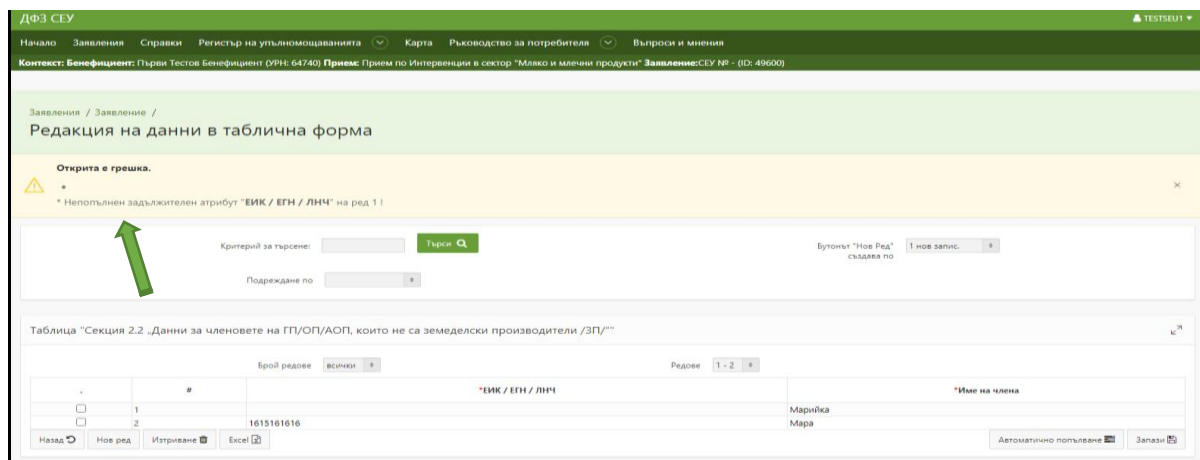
ДФЗ СЕУ
TESTSEU1 ▾

Начало Заявления Справки Регистър на упълномощаванията Карта Ръководство за потребителя Въпроси и мнения

Контекст: Бенефициент: Първи Тестов Бенефициент (УРН: 64740) Прием: Прием по Интервенции в сектор "Мляко и млечни продукти" Заявление:СЕУ № - (ID: 49600)

Заявления / Заявление /
Редакция на данни в таблична форма

Открита е грешка.
•
* Непопълнен задължителен атрибут "ЕИК / ЕГН / ЛНЧ" на ред 1 !

×

Критерий за търсене: Търси

Бутонът "Нов Ред" създава по 1 нов запис.

Подреждане по

Таблица "Секция 2.2 „Данни за членовете на ГП/ОП/АОП, които не са земеделски производители /ЗП/""

Брой редове всички Редове 1 - 2

| . | # | *ЕИК / ЕГН / ЛНЧ | *Име на члена |
|---|---|---|---|
| ☐ | 1 | | Марийка |
| ☐ | 2 | 1615161616 | Мара |

Назад Нов ред Изтриване Excel Автоматично попълване Запази